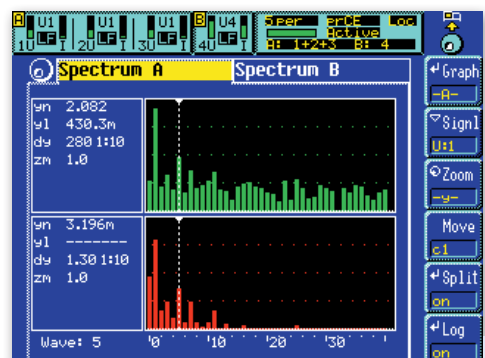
A U1 LF 1U I U1 LF 2U I U1 LF 3U I B U4 LF 4U I 5per prCE Loc Active A: 1+2+3 B: 4

Spectrum A Spectrum B

yn 2.082
yl 430.3m
dy 280 1:10
zm 1.0

yn 3.196m
yl -------
dy 1.30 1:10
zm 1.0

Wave: 5 '0 '10 '20 '30

Graph -A-
Signl U:1
Zoom -y-
Move c1
Split on
Log on